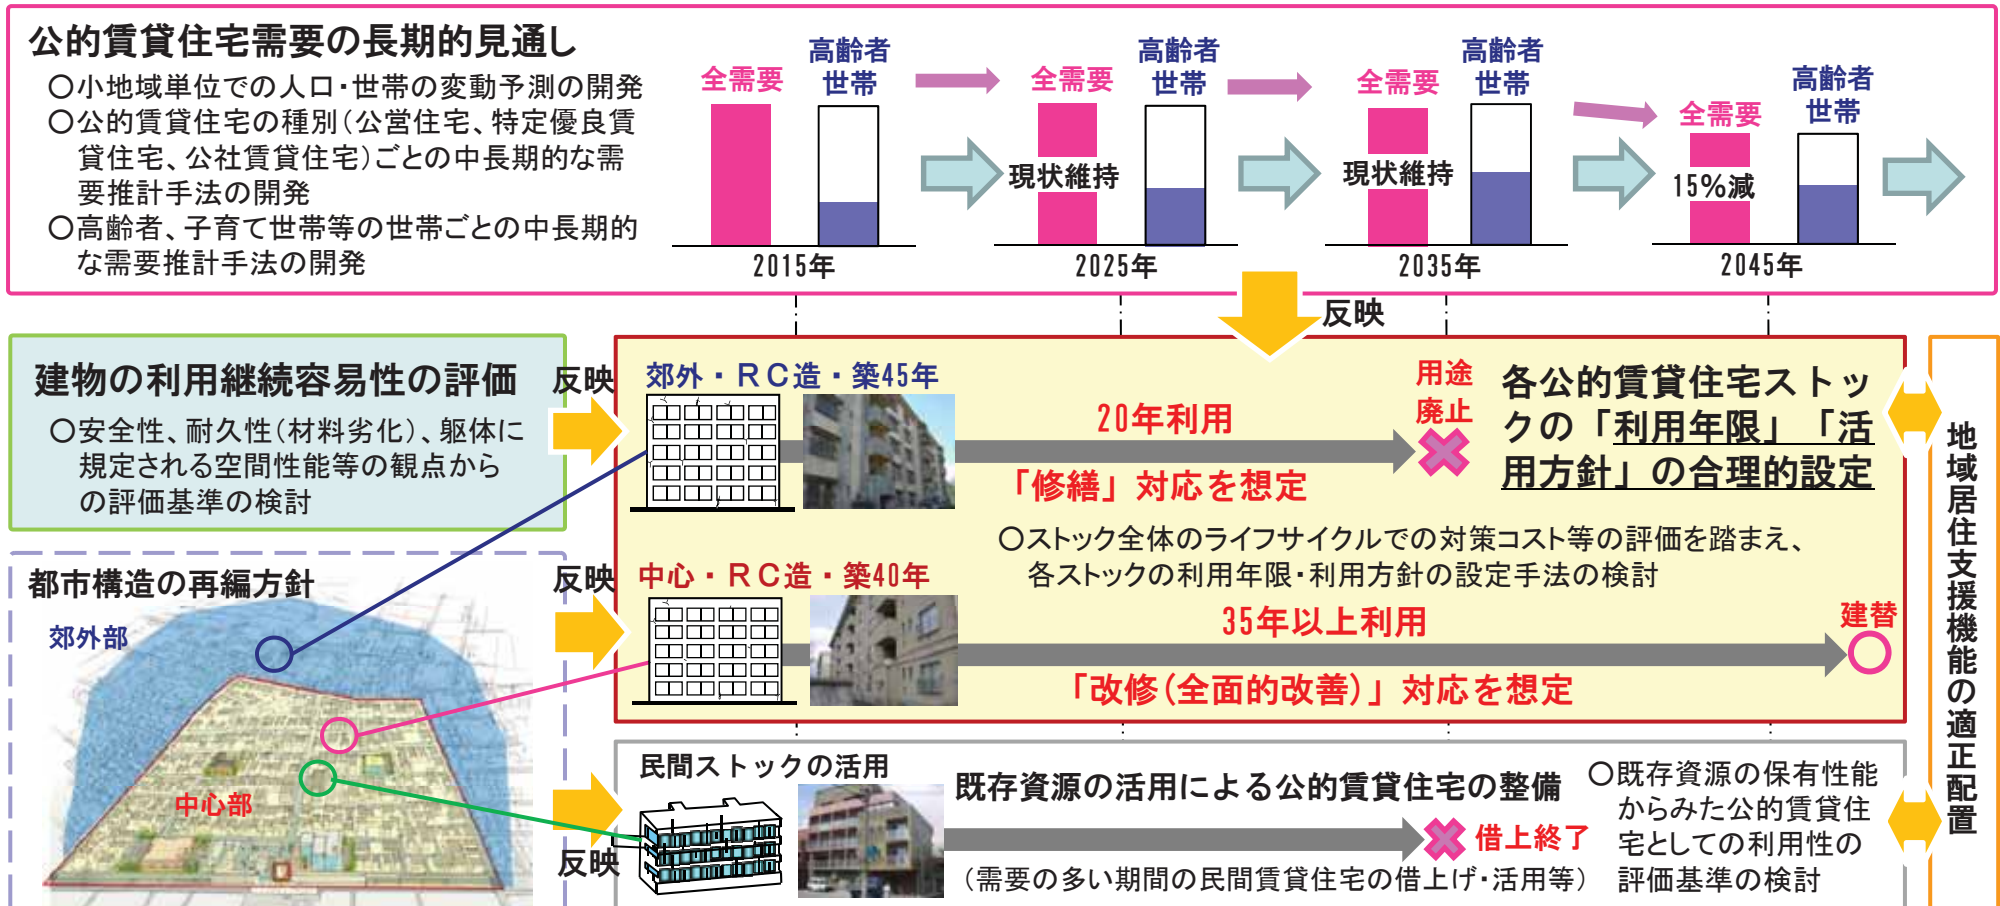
公的賃貸住宅需要の長期的見通し
○小地域単位での人口・世帯の変動予測の開発
○公的賃貸住宅の種別（公営住宅、特定優良賃貸住宅、公社賃貸住宅）ごとの中長期的な需要推計手法の開発
○高齢者、子育て世帯等の世帯ごとの中長期的な需要推計手法の開発

全需要
高齢者世帯
2015年

全需要
現状維持
高齢者世帯
2025年

全需要
現状維持
高齢者世帯
2035年

全需要
15%減
高齢者世帯
2045年

反映

建物の利用継続容易性の評価
○安全性、耐久性（材料劣化）、躯体に規定される空間性能等の観点からの評価基準の検討

反映
郊外・RC造・築45年
20年利用
用途廃止
「修繕」対応を想定
各公的賃貸住宅ストックの「利用年限」「活用方針」の合理的設定
○ストック全体のライフサイクルでの対策コスト等の評価を踏まえ、各ストックの利用年限・利用方針の設定手法の検討

都市構造の再編方針
郊外部
中心部

反映
中心・RC造・築40年
35年以上利用
建替
「改修（全面的改善）」対応を想定

民間ストックの活用
既存資源の活用による公的賃貸住宅の整備
借上終了
（需要の多い期間の民間賃貸住宅の借上げ・活用等）
○既存資源の保有性能からみた公的賃貸住宅としての利用性の評価基準の検討
反映

地域居住支援機能の適正配置